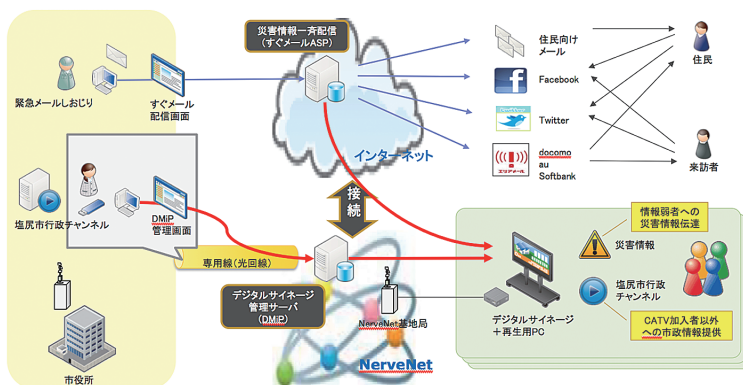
災害情報一斉配信
（すぐメールASP）

緊急メールしおじり

すぐメール
配信画面

インターネット

住民向け
メール

Facebook

Twitter

docomo
au
Softbank

エリアメール

住民

来訪者

接続

塩尻市行政チャンネル

DMiP
管理画面

専用線（光回線）

デジタルサイネージ
管理サーバ
（DMiP）

NerveNet基地局

NerveNet

市役所

デジタルサイネージ
＋再生用PC

情報弱者への
災害情報伝達

災害情報

塩尻市行政
チャンネル

CATV加入者以外
への市政情報提供